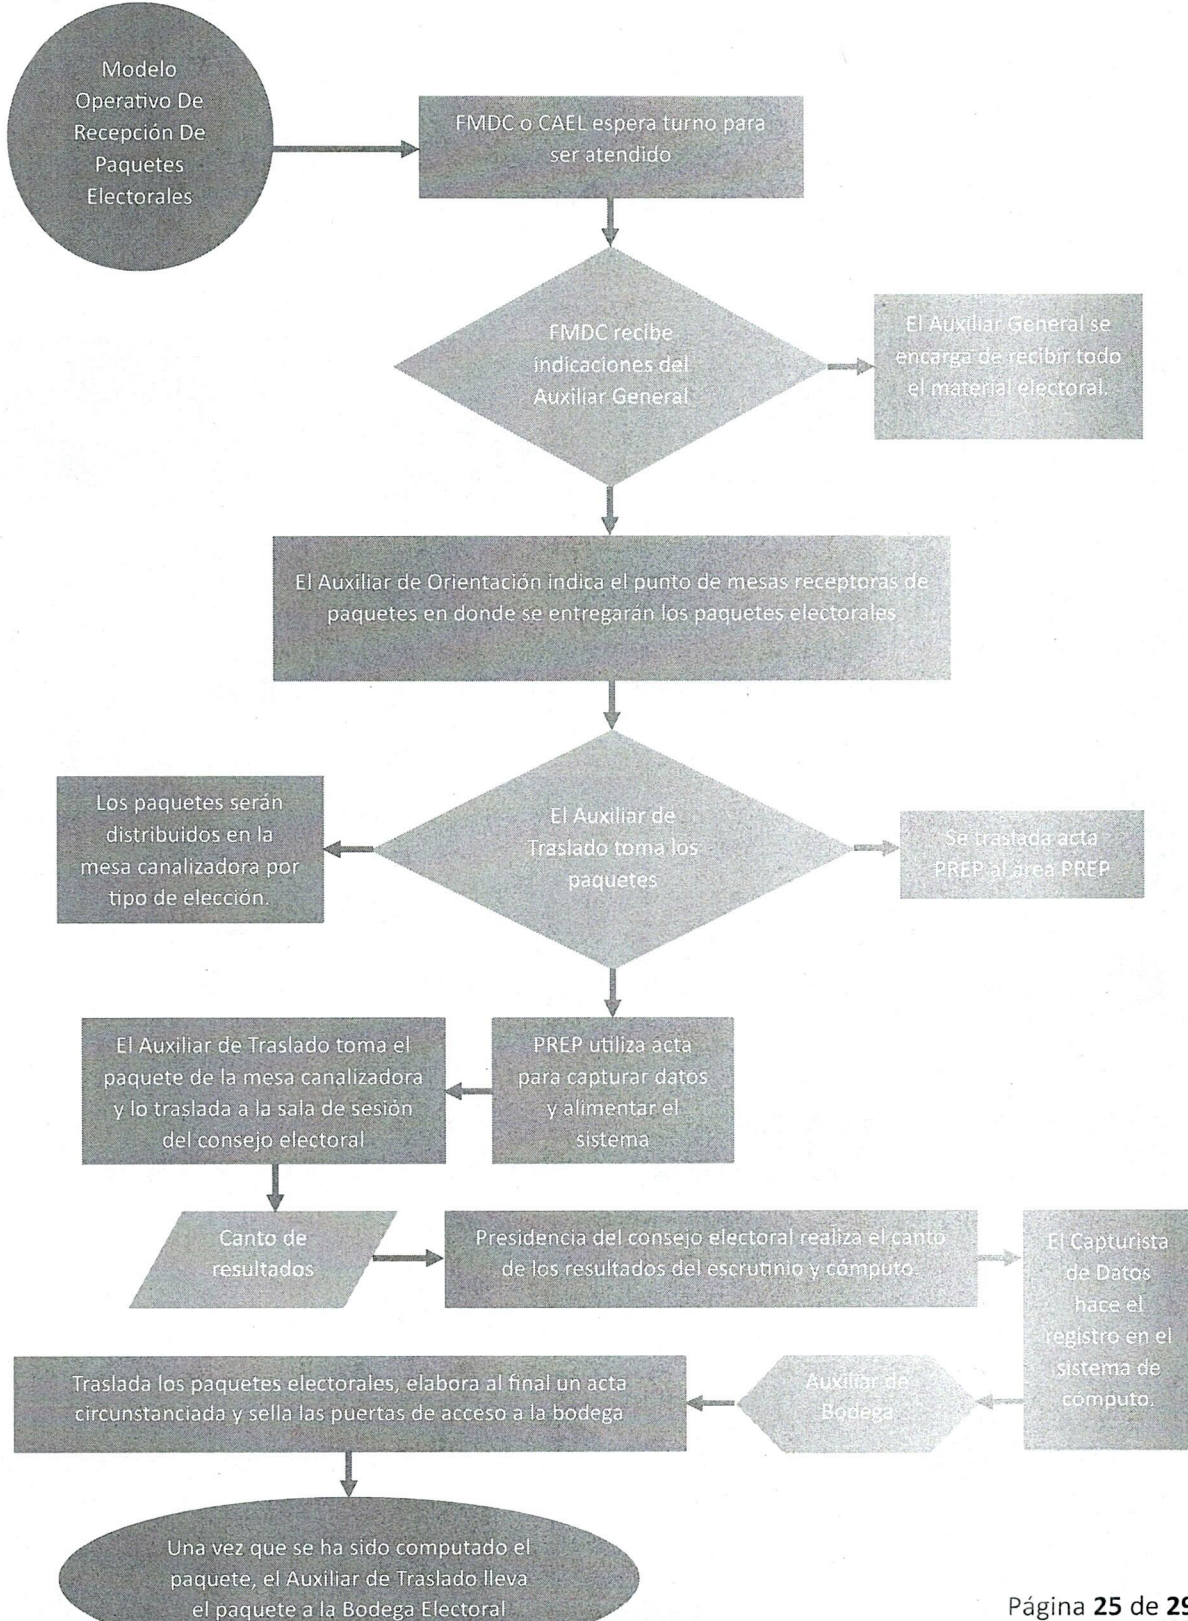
Modelo Operativo De Recepción De Paquetes Electorales

FMDC o CAEL espera turno para ser atendido

FMDC recibe indicaciones del Auxiliar General

El Auxiliar General se encarga de recibir todo el material electoral.

El Auxiliar de Orientación indica el punto de mesas receptoras de paquetes en donde se entregarán los paquetes electorales

Los paquetes serán distribuidos en la mesa canalizadora por tipo de elección.

El Auxiliar de Traslado toma los paquetes

Se traslada acta PREP al área PREP

El Auxiliar de Traslado toma el paquete de la mesa canalizadora y lo traslada a la sala de sesión del consejo electoral

PREP utiliza acta para capturar datos y alimentar el sistema

Canto de resultados

Presidencia del consejo electoral realiza el canto de los resultados del escrutinio y cómputo.

El Capturista de Datos hace el registro en el sistema de cómputo.

Traslada los paquetes electorales, elabora al final un acta circunstanciada y sella las puertas de acceso a la bodega

Auxiliar de Bodega

Una vez que se ha sido computado el paquete, el Auxiliar de Traslado lleva el paquete a la Bodega Electoral

Página **25** de **2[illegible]**